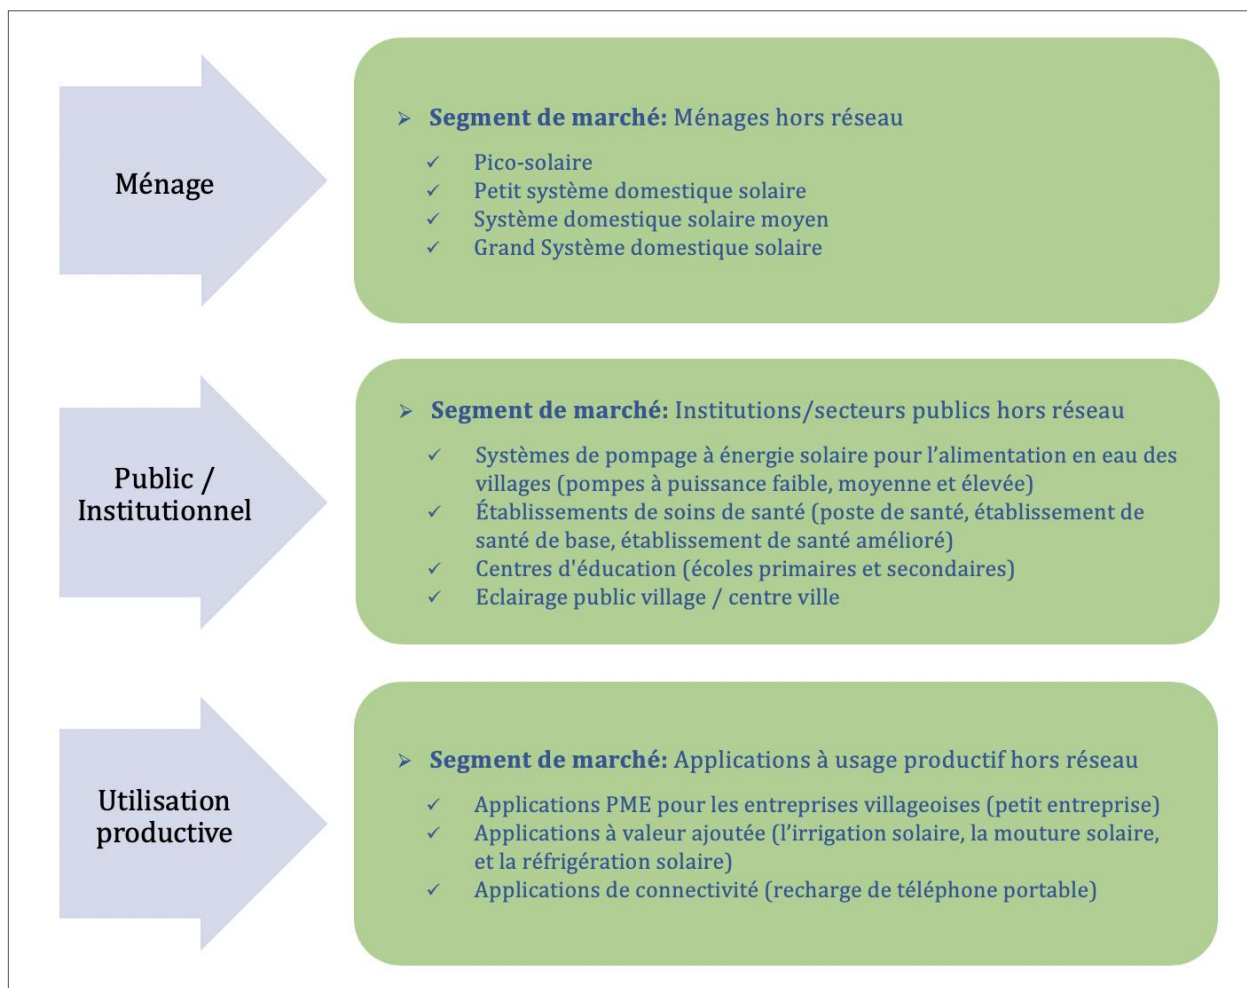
Ménage

➢ **Segment de marché:** Ménages hors réseau

✓ Pico-solaire
✓ Petit système domestique solaire
✓ Système domestique solaire moyen
✓ Grand Système domestique solaire

Public / Institutionnel

➢ **Segment de marché:** Institutions/secteurs publics hors réseau

✓ Systèmes de pompage à énergie solaire pour l'alimentation en eau des villages (pompes à puissance faible, moyenne et élevée)
✓ Établissements de soins de santé (poste de santé, établissement de santé de base, établissement de santé amélioré)
✓ Centres d'éducation (écoles primaires et secondaires)
✓ Eclairage public village / centre ville

Utilisation productive

➢ **Segment de marché:** Applications à usage productif hors réseau

✓ Applications PME pour les entreprises villageoises (petit entreprise)
✓ Applications à valeur ajoutée (l'irrigation solaire, la mouture solaire, et la réfrigération solaire)
✓ Applications de connectivité (recharge de téléphone portable)